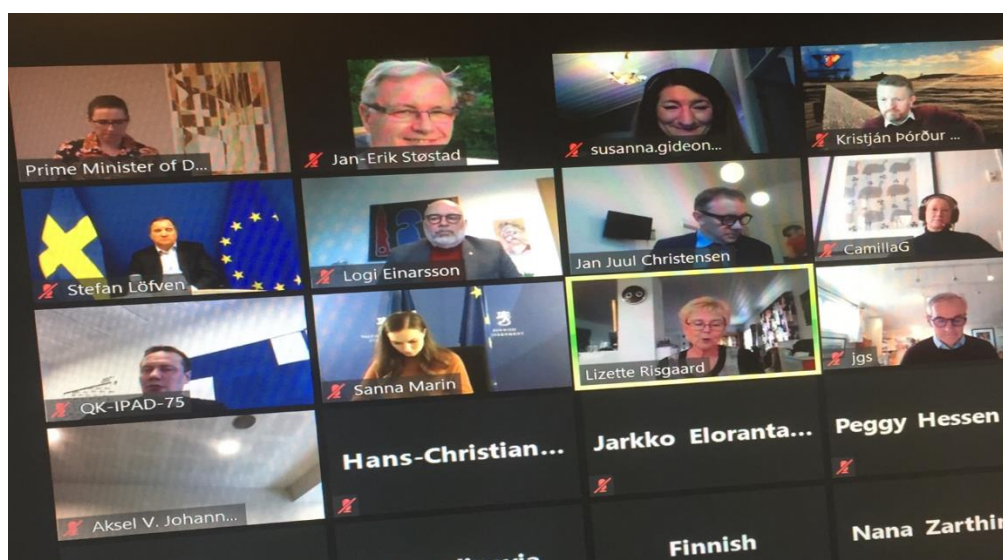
Prime Minister of D...

Jan-Erik Støstad

susanna.gideon...

Kristján Þórður ...

Stefan Löfven

Logi Einarsson

Jan Juul Christensen

CamillaG

QK-IPAD-75

Sanna Marin

Lizette Risgaard

jgs

Aksel V. Johann...

Hans-Christian...

Jarkko Eloranta...

Peggy Hessen

Finnish

Nana Zarthi